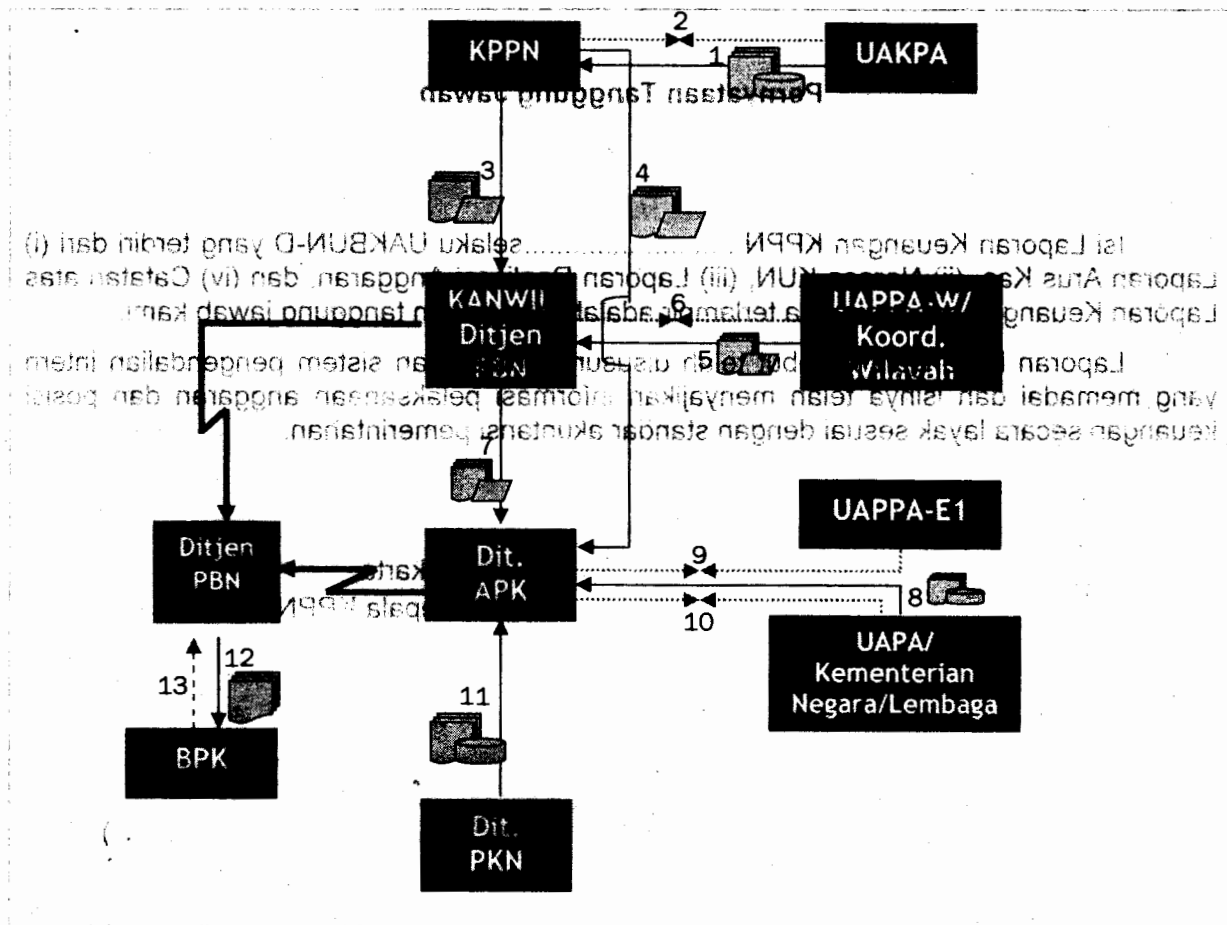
KPPN

2

1

UAKPA

Pernyataan Tanggung Jawab

3

4

Isi Laporan Keuangan KPPN ........................selaku UAKBUN-D yang terdiri dari (i) Laporan Arus Kas, (ii) Neraca KUN, (iii) Laporan Realisasi Anggaran, dan (iv) Catatan atas Laporan Keuangan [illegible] terlampir adalah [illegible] tanggung jawab kami.

Laporan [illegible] telah disusun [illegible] sistem pengendalian intern yang memadai dan isinya telah menyajikan informasi pelaksanaan anggaran dan posisi keuangan secara layak sesuai dengan standar akuntansi pemerintahan.

KANWIL Ditjen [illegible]

6

UAPPA-W/ Koord. Wilayah

5

7

UAPPA-E1

Ditjen PBN

Dit. APK

9

10

8

UAPA/ Kementerian Negara/Lembaga

13

12

11

BPK

Dit. PKN